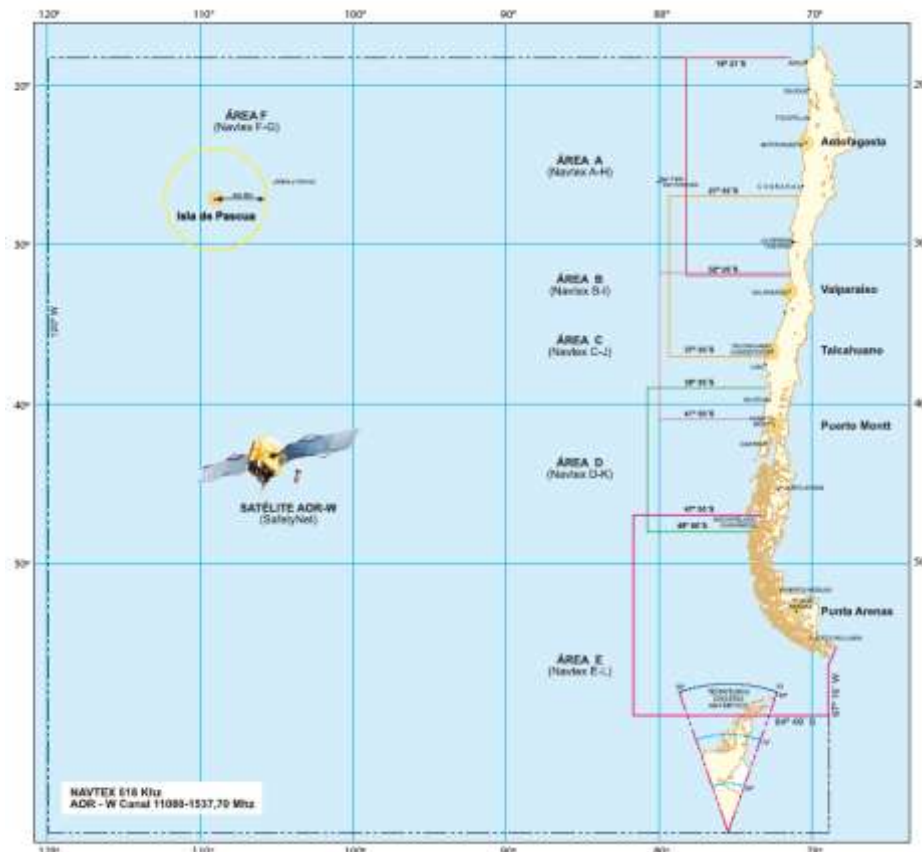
120°
110°
100°
90°
80°
70°

20°
30°
40°
50°

ÁREA F
(Navtex F-G)

Isla de Pascua

ÁREA A
(Navtex A-H)

18° 21' S

Antofagasto

27° 00' S

32° 00' S

ÁREA B
(Navtex B-I)

Valparaíso

ÁREA C
(Navtex C-J)

37° 00' S

Talcahuano

38° 30' S

41° 00' S

Puerto Montt

ÁREA D
(Navtex D-K)

SATÉLITE AOR-W
(SafetyNet)

47° 00' S

48° 00' S

Punta Arenas

ÁREA E
(Navtex E-L)

54° 00' S

NAVTEX 518 Khz
AOR - W Canal 11080-1537,70 Mhz

120°
110°
100°
90°
80°
70°